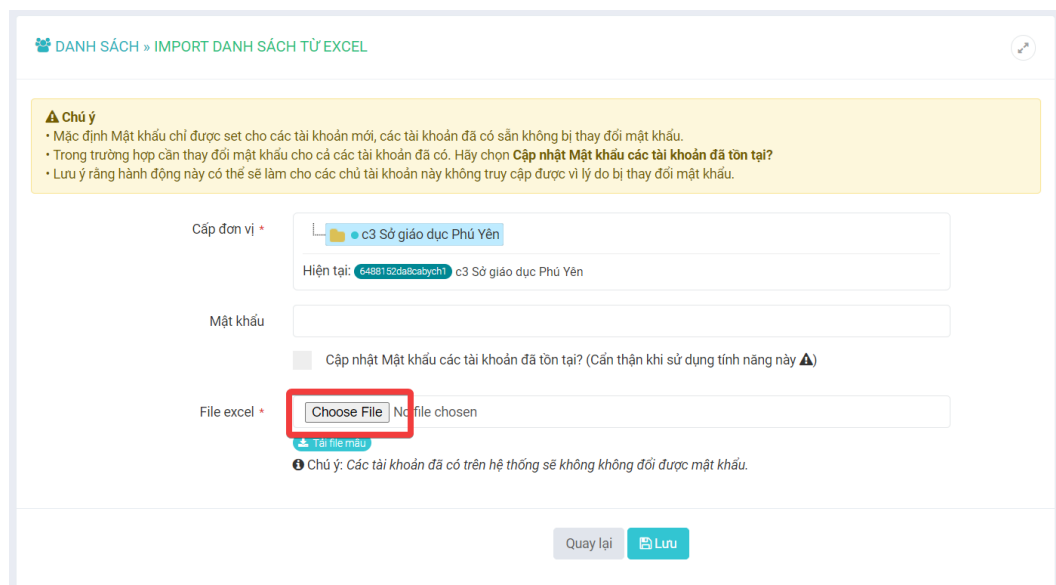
DANH SÁCH » IMPORT DANH SÁCH TỪ EXCEL

Chú ý
• Mặc định Mật khẩu chỉ được set cho các tài khoản mới, các tài khoản đã có sẵn không bị thay đổi mật khẩu.
• Trong trường hợp cần thay đổi mật khẩu cho cả các tài khoản đã có. Hãy chọn **Cập nhật Mật khẩu các tài khoản đã tồn tại?**
• Lưu ý rằng hành động này có thể sẽ làm cho các chủ tài khoản này không truy cập được vì lý do bị thay đổi mật khẩu.

Cấp đơn vị *

c3 Sở giáo dục Phú Yên

Hiện tại: 6488152da8cabych1 c3 Sở giáo dục Phú Yên

Mật khẩu

Cập nhật Mật khẩu các tài khoản đã tồn tại? (Cẩn thận khi sử dụng tính năng này)

File excel *

Choose File No file chosen

Tải file mẫu

Chú ý: *Các tài khoản đã có trên hệ thống sẽ không không đổi được mật khẩu.*

Quay lại

Lưu